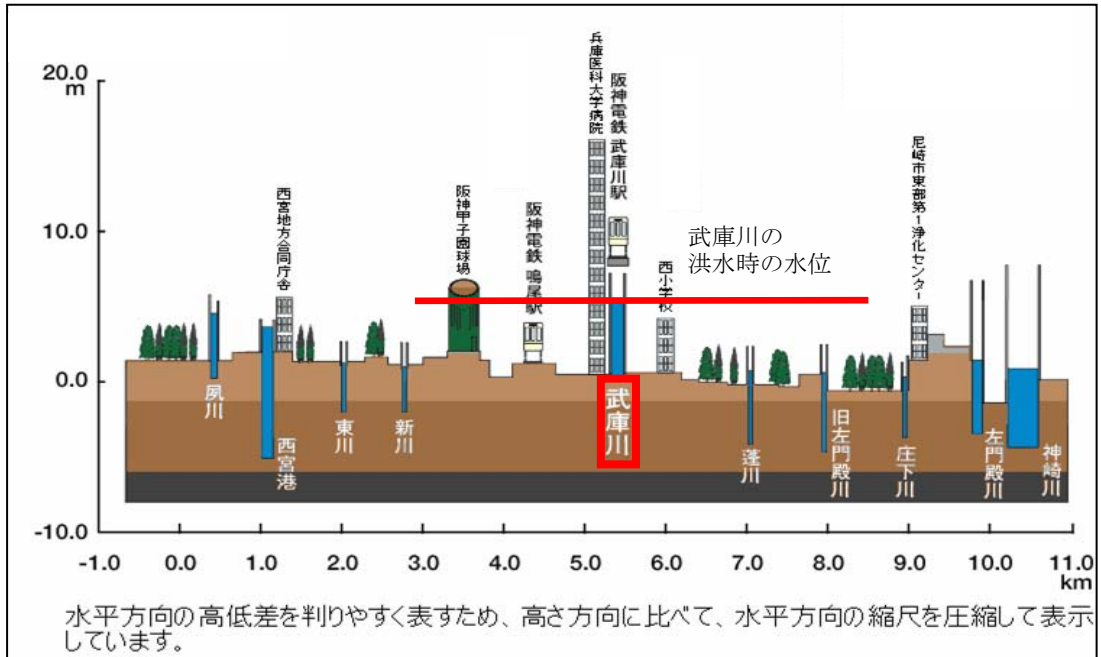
20.0
m

10.0

0.0

-10.0

-1.0 0.0 1.0 2.0 3.0 4.0 5.0 6.0 7.0 8.0 9.0 10.0 11.0
km

西宮地方合同庁舎

阪神甲子園球場

阪神電鉄 鳴尾駅

兵庫医科大学病院

阪神電鉄 武庫川駅

西小学校

尼崎市東部第1浄化センター

武庫川の
洪水時の水位

夙川

西宮港

東川

新川

武庫川

蓬川

旧左門殿川

庄下川

左門殿川

神崎川

水平方向の高低差を判りやすく表すため、高さ方向に比べて、水平方向の縮尺を圧縮して表示しています。